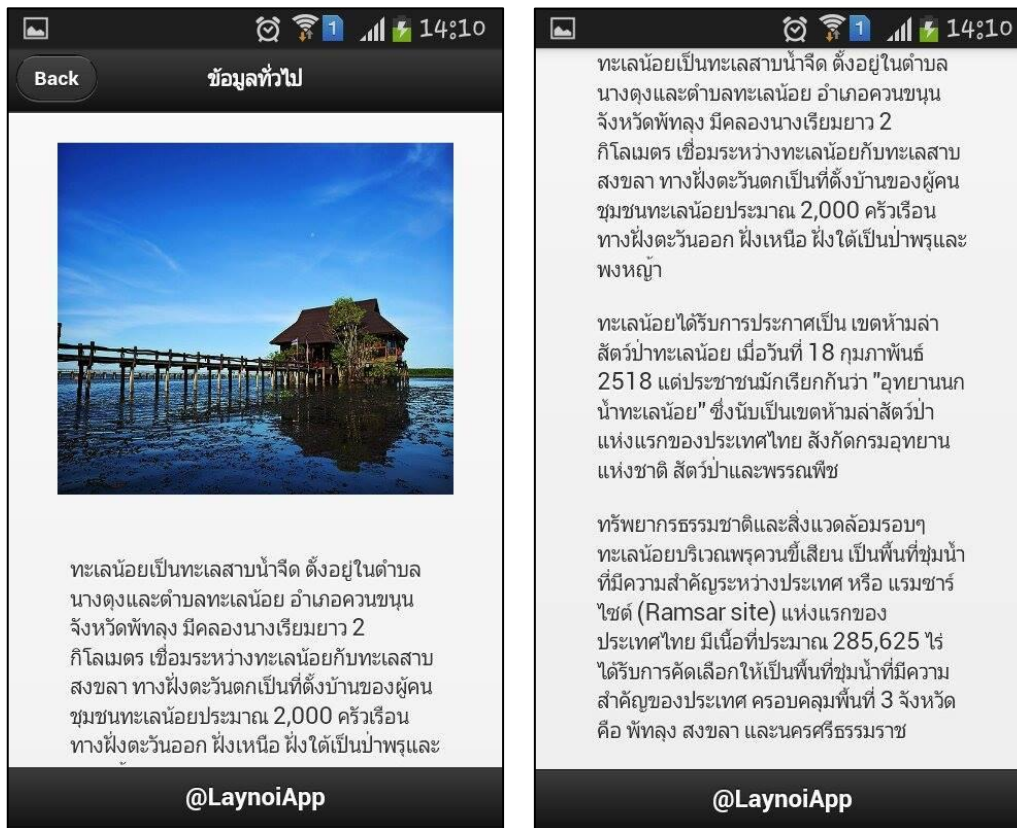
14:10

Back

ข้อมูลทั่วไป

ทะเลน้อยเป็นทะเลสาบน้ำจืด ตั้งอยู่ในตำบลนางตุงและตำบลทะเลน้อย อำเภอควนขนุน จังหวัดพัทลุง มีคลองนางเรียมยาว 2 กิโลเมตร เชื่อมระหว่างทะเลน้อยกับทะเลสาบสงขลา ทางฝั่งตะวันตกเป็นที่ตั้งบ้านของผู้คนชุมชนทะเลน้อยประมาณ 2,000 ครัวเรือน ทางฝั่งตะวันออก ฝั่งเหนือ ฝั่งใต้เป็นป่าพรุและ

@LaynoiApp

14:10

ทะเลน้อยเป็นทะเลสาบน้ำจืด ตั้งอยู่ในตำบลนางตุงและตำบลทะเลน้อย อำเภอควนขนุน จังหวัดพัทลุง มีคลองนางเรียมยาว 2 กิโลเมตร เชื่อมระหว่างทะเลน้อยกับทะเลสาบสงขลา ทางฝั่งตะวันตกเป็นที่ตั้งบ้านของผู้คนชุมชนทะเลน้อยประมาณ 2,000 ครัวเรือน ทางฝั่งตะวันออก ฝั่งเหนือ ฝั่งใต้เป็นป่าพรุและพงหญ้า

ทะเลน้อยได้รับการประกาศเป็น เขตห้ามล่าสัตว์ป่าทะเลน้อย เมื่อวันที่ 18 กุมภาพันธ์ 2518 แต่ประชาชนมักเรียกกันว่า "อุทยานนกน้ำทะเลน้อย" ซึ่งนับเป็นเขตห้ามล่าสัตว์ป่าแห่งแรกของประเทศไทย สังกัดกรมอุทยานแห่งชาติ สัตว์ป่าและพรรณพืช

ทรัพยากรธรรมชาติและสิ่งแวดล้อมรอบๆ ทะเลน้อยบริเวณพรุควนขี้เสียน เป็นพื้นที่ชุ่มน้ำที่มีความสำคัญระหว่างประเทศ หรือ แรมซาร์ไซต์ (Ramsar site) แห่งแรกของประเทศไทย มีเนื้อที่ประมาณ 285,625 ไร่ ได้รับการคัดเลือกให้เป็นพื้นที่ชุ่มน้ำที่มีความสำคัญของประเทศ ครอบคลุมพื้นที่ 3 จังหวัด คือ พัทลุง สงขลา และนครศรีธรรมราช

@LaynoiApp